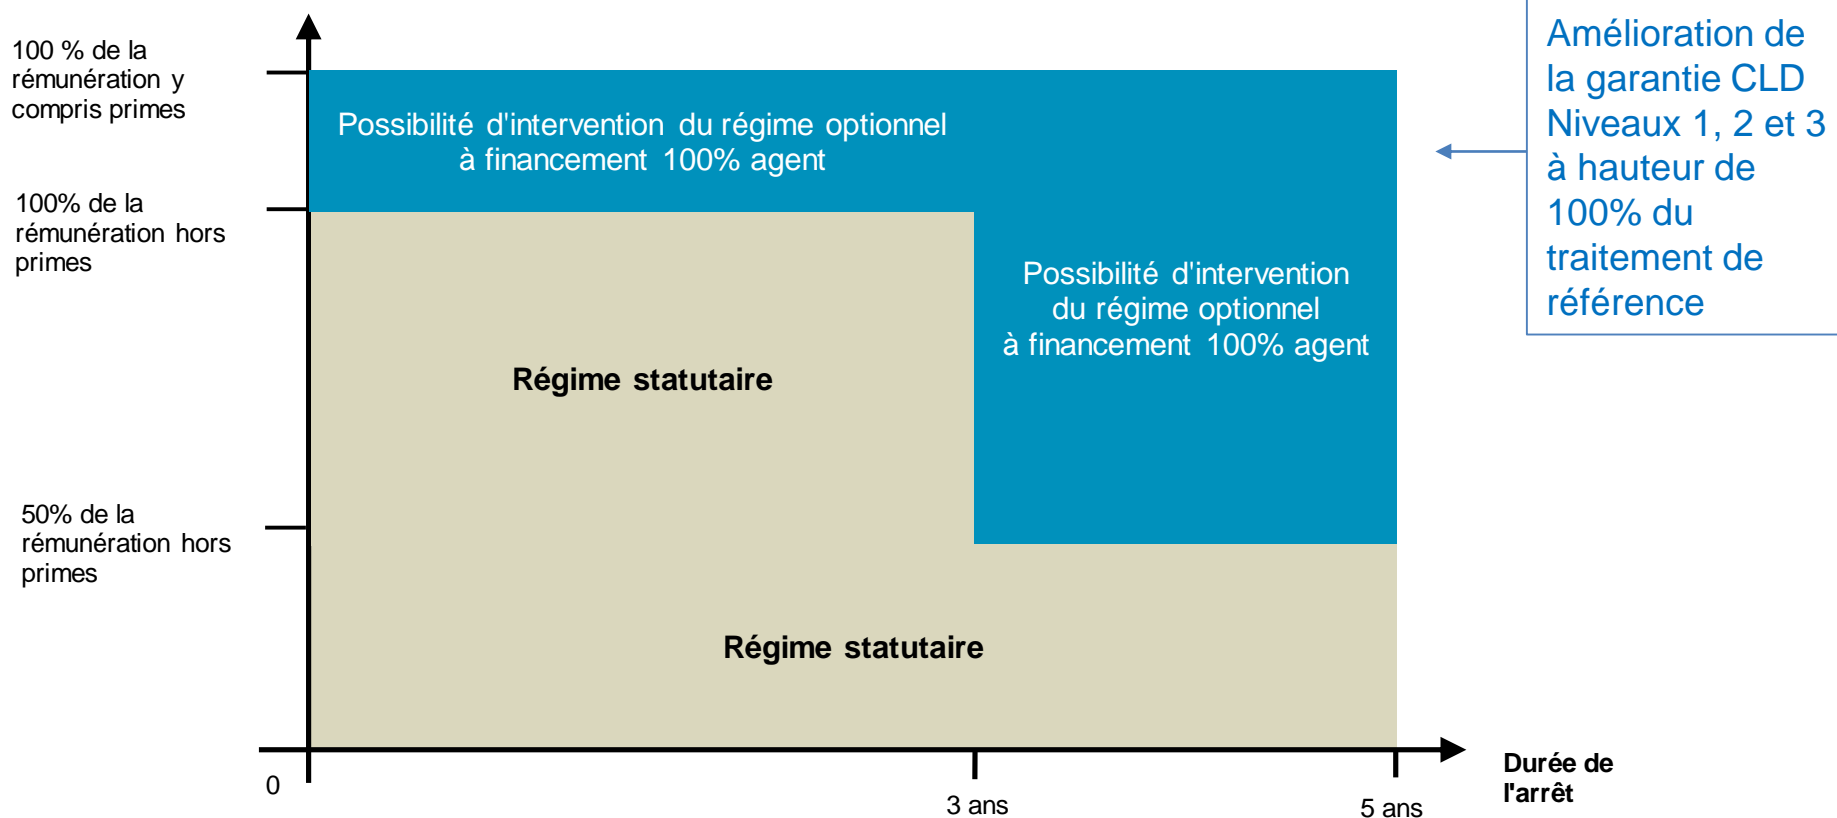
100 % de la rémunération y compris primes

100% de la rémunération hors primes

50% de la rémunération hors primes

0

Possibilité d'intervention du régime optionnel à financement 100% agent

Régime statutaire

Possibilité d'intervention du régime optionnel à financement 100% agent

Régime statutaire

Amélioration de la garantie CLD Niveaux 1, 2 et 3 à hauteur de 100% du traitement de référence

3 ans

5 ans

Durée de l'arrêt